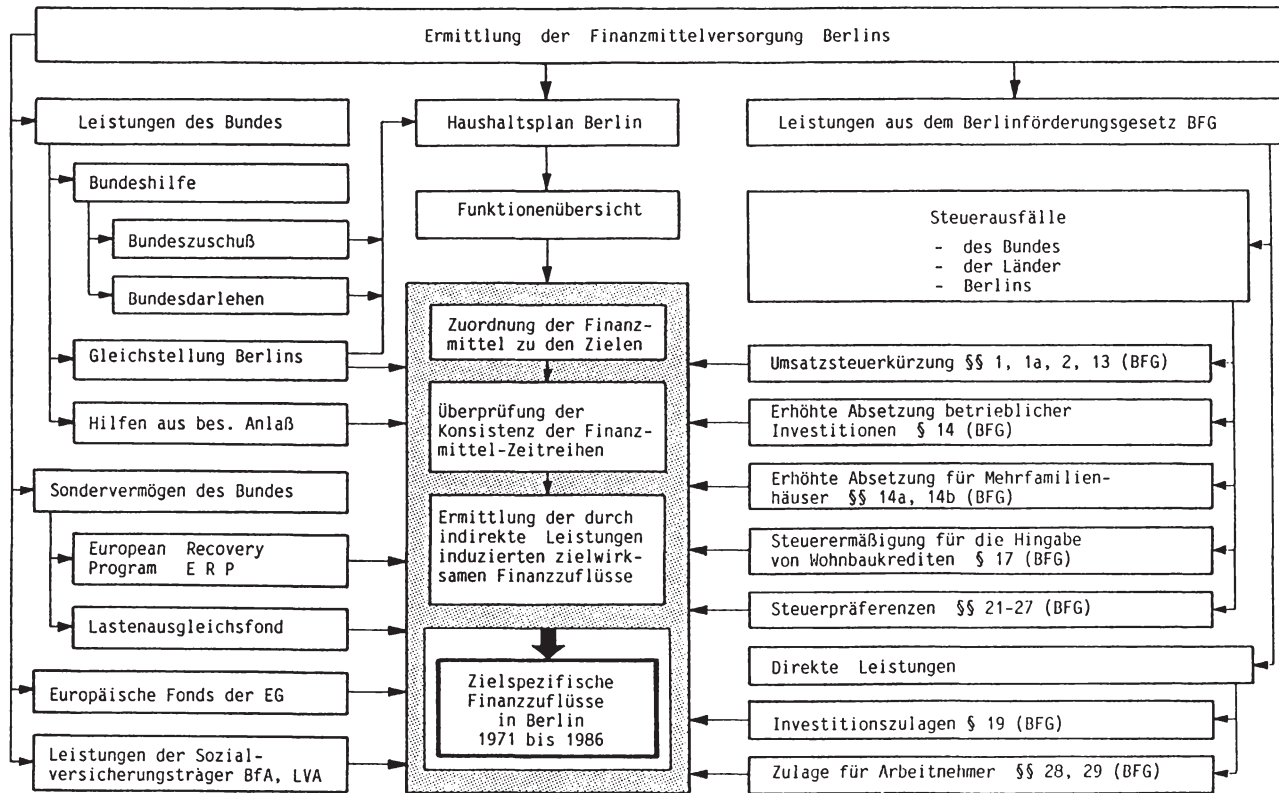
Ermittlung der Finanzmittelversorgung Berlins

Leistungen des Bundes

Bundeshilfe

Bundeszuschuß

Bundesdarlehen

Gleichstellung Berlins

Hilfen aus bes. Anlaß

Sondervermögen des Bundes

European Recovery Program E R P

Lastenausgleichsfond

Europäische Fonds der EG

Leistungen der Sozialversicherungsträger BfA, LVA

Haushaltsplan Berlin

Funktionenübersicht

Zuordnung der Finanzmittel zu den Zielen

Überprüfung der Konsistenz der Finanzmittel-Zeitreihen

Ermittlung der durch indirekte Leistungen induzierten zielwirksamen Finanzzuflüsse

Zielspezifische Finanzzuflüsse in Berlin 1971 bis 1986

Leistungen aus dem Berlinförderungsgesetz BFG

Steuerausfälle
- des Bundes
- der Länder
- Berlins

Umsatzsteuerkürzung §§ 1, 1a, 2, 13 (BFG)

Erhöhte Absetzung betrieblicher Investitionen § 14 (BFG)

Erhöhte Absetzung für Mehrfamilienhäuser §§ 14a, 14b (BFG)

Steuerermäßigung für die Hingabe von Wohnbaukrediten § 17 (BFG)

Steuerpräferenzen §§ 21-27 (BFG)

Direkte Leistungen

Investitionszulagen § 19 (BFG)

Zulage für Arbeitnehmer §§ 28, 29 (BFG)